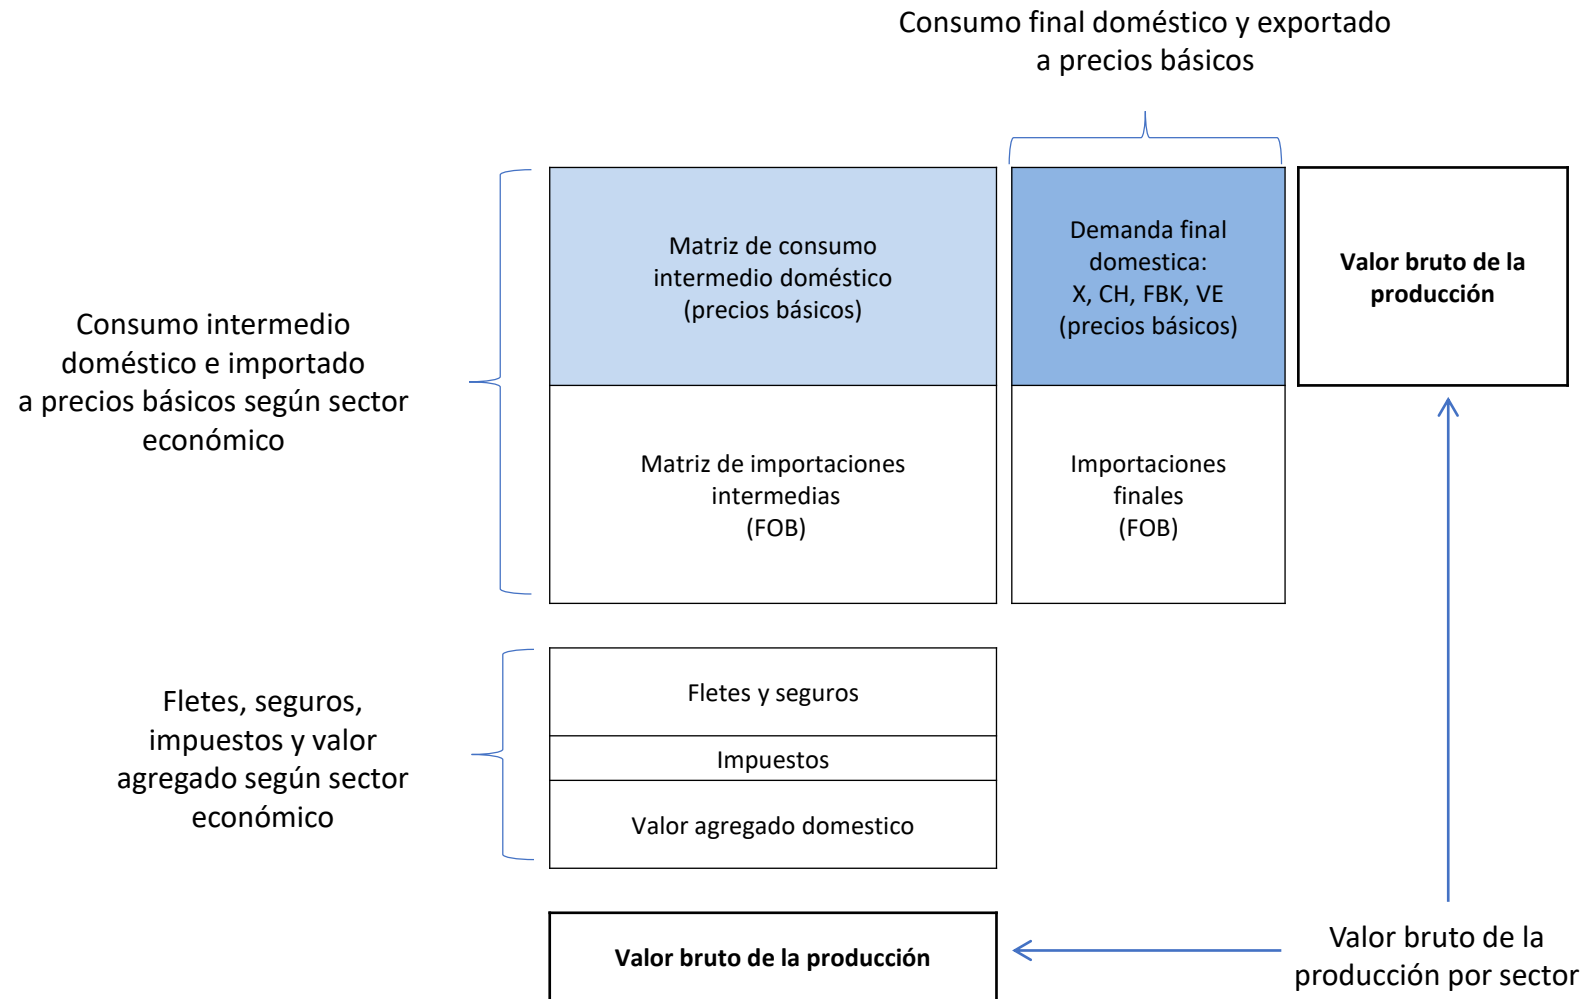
Consumo final doméstico y exportado a precios básicos

Consumo intermedio doméstico e importado a precios básicos según sector económico

Matriz de consumo intermedio doméstico (precios básicos)

Demanda final domestica: X, CH, FBK, VE (precios básicos)

**Valor bruto de la producción**

Matriz de importaciones intermedias (FOB)

Importaciones finales (FOB)

Fletes, seguros, impuestos y valor agregado según sector económico

Fletes y seguros

Impuestos

Valor agregado domestico

**Valor bruto de la producción**

Valor bruto de la producción por sector